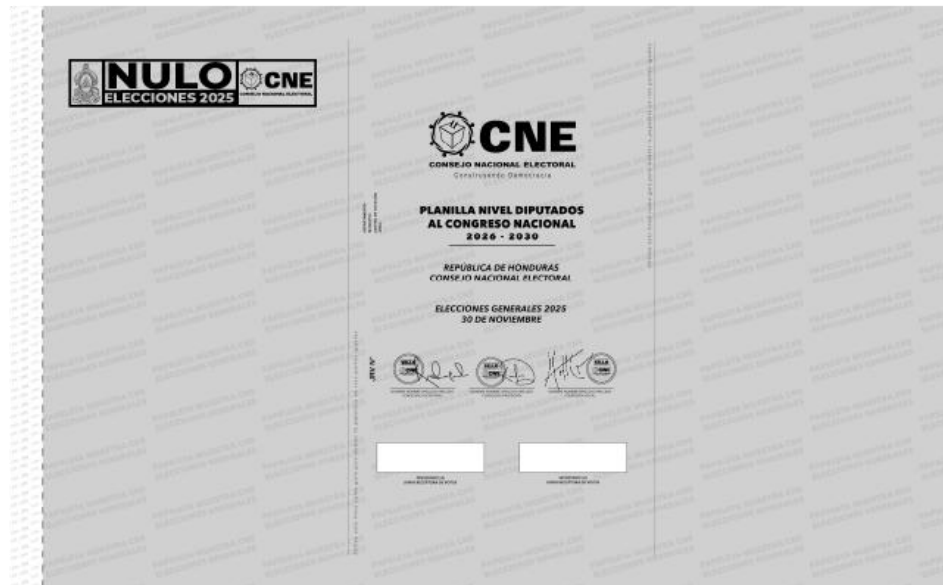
NULO
ELECCIONES 2025
CNE
CONSEJO NACIONAL ELECTORAL

CNE
CONSEJO NACIONAL ELECTORAL
Construyendo Democracia

PLANILLA NIVEL DIPUTADOS AL CONGRESO NACIONAL
2026 - 2030

REPÚBLICA DE HONDURAS
CONSEJO NACIONAL ELECTORAL

ELECCIONES GENERALES 2025
30 DE NOVIEMBRE

JRV N°

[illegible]

PAPELETA MUESTRA CNE ELECCIONES GENERALES